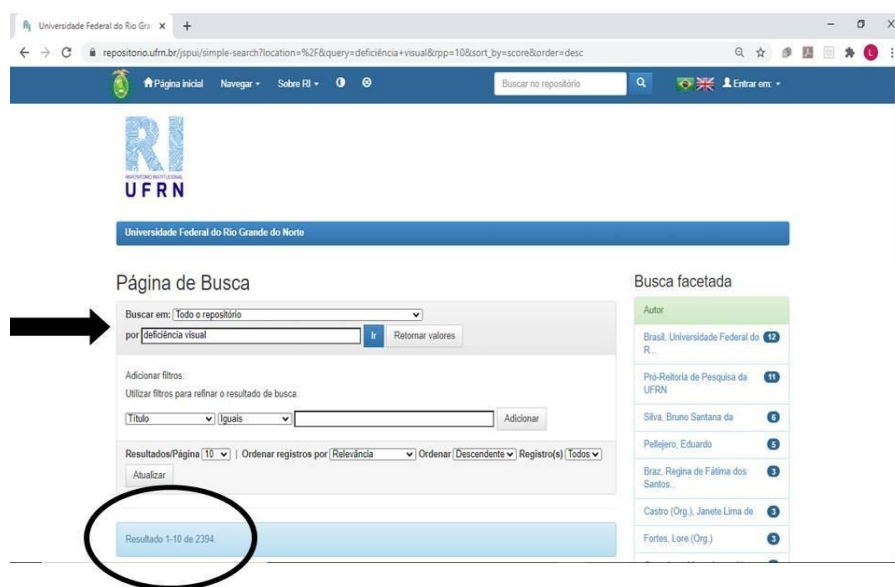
Universidade Federal do Rio Gra ×
+
repositorio.ufrn.br/jspui/simple-search?location=%2F&query=deficiência+visual&rpp=10&sort_by=score&order=desc

Página inicial Navegar Sobre RI
Buscar no repositório
Entrar em:

RI
REPOSITÓRIO INSTITUCIONAL
UFRN

Universidade Federal do Rio Grande do Norte

Página de Busca

Buscar em: Todo o repositório
por deficiência visual Ir Retornar valores

Adicionar filtros:
Utilizar filtros para refinar o resultado de busca.
Título Iguais Adicionar

Resultados/Página 10 | Ordenar registros por Relevância Ordenar Descendente Registro(s) Todos
Atualizar

Resultado 1-10 de 2394.

Busca facetada

Autor
Brasil, Universidade Federal do R... 12
Pró-Reitoria de Pesquisa da UFRN 11
Silva, Bruno Santana da 6
Pellejero, Eduardo 5
Braz, Regina de Fátima dos Santos... 3
Castro (Org.), Janete Lima de 3
Fortes, Lore (Org.) 3